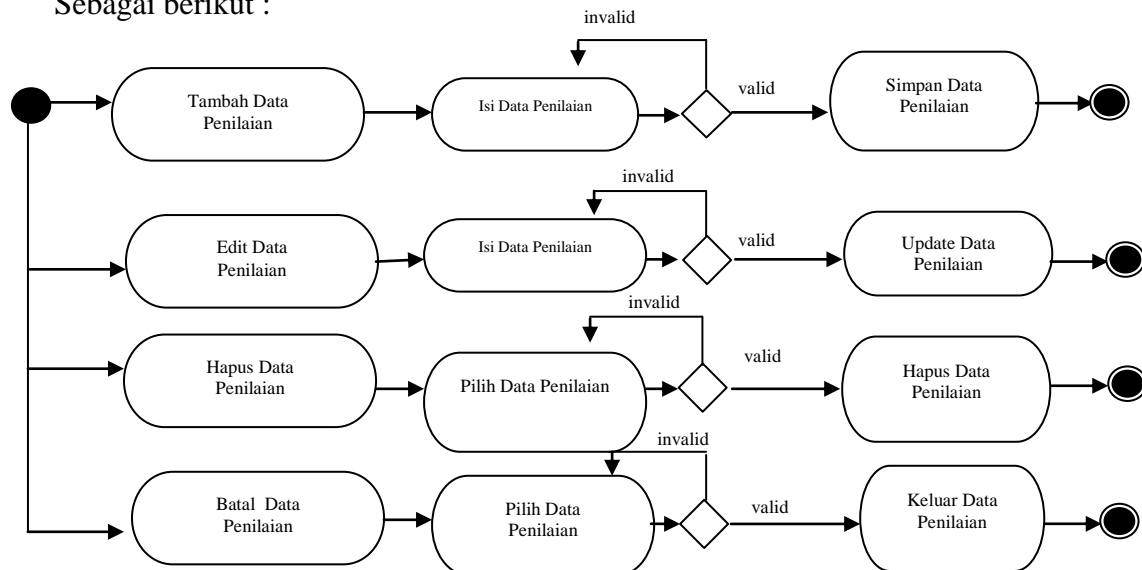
Sebagai berikut :

invalid

Tambah Data Penilaian

Isi Data Penilaian

valid

Simpan Data Penilaian

invalid

Edit Data Penilaian

Isi Data Penilaian

valid

Update Data Penilaian

invalid

Hapus Data Penilaian

Pilih Data Penilaian

valid

Hapus Data Penilaian

invalid

Batal Data Penilaian

Pilih Data Penilaian

valid

Keluar Data Penilaian